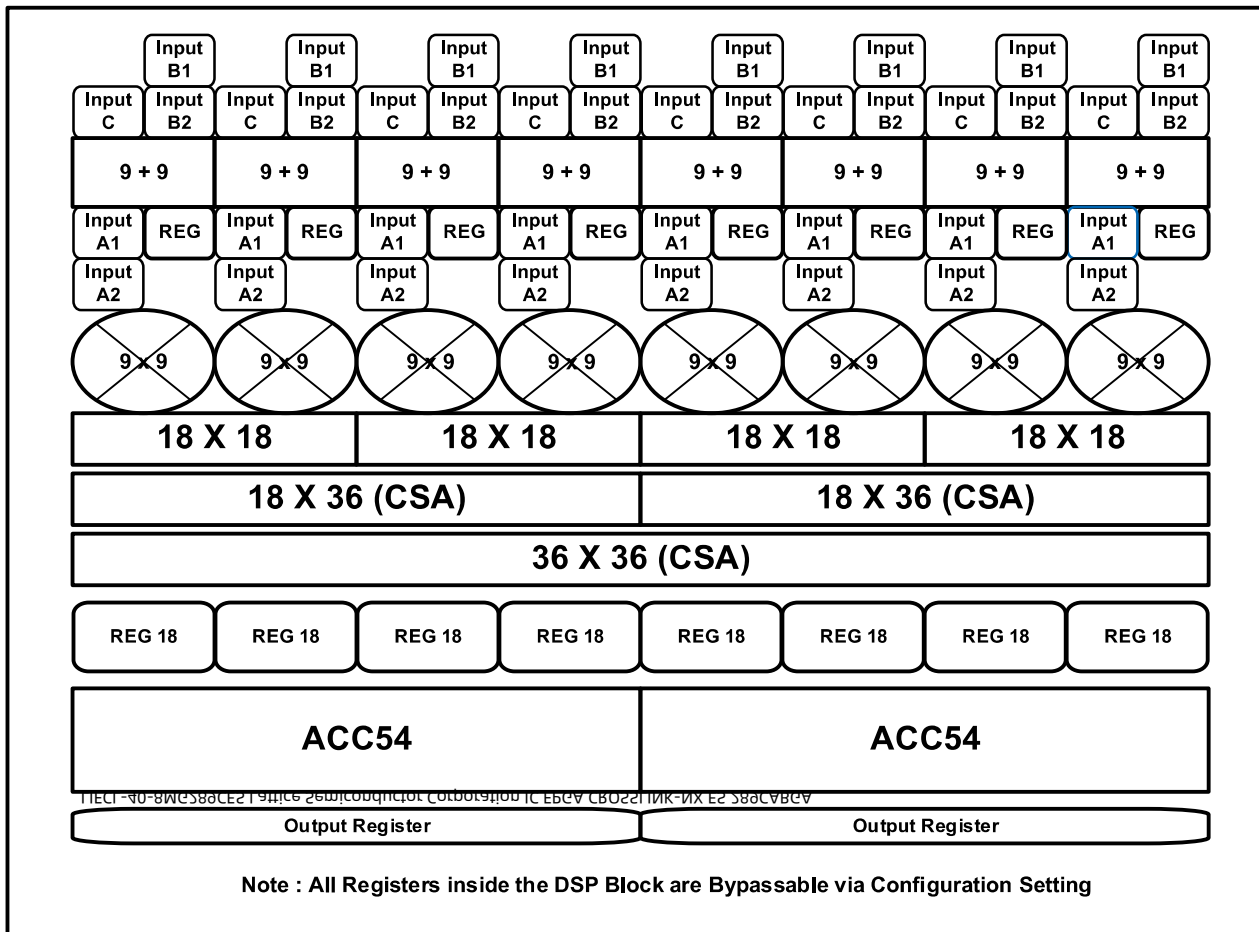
Input B1 Input B1 Input B1 Input B1 Input B1 Input B1 Input B1 Input B1

Input C Input B2 Input C Input B2 Input C Input B2 Input C Input B2 Input C Input B2 Input C Input B2 Input C Input B2 Input C Input B2

9 + 9 9 + 9 9 + 9 9 + 9 9 + 9 9 + 9 9 + 9 9 + 9

Input A1 REG Input A1 REG Input A1 REG Input A1 REG Input A1 REG Input A1 REG Input A1 REG Input A1 REG

Input A2 Input A2 Input A2 Input A2 Input A2 Input A2 Input A2 Input A2

9 x 9 9 x 9 9 x 9 9 x 9 9 x 9 9 x 9 9 x 9 9 x 9

| 18 X 18 | 18 X 18 | 18 X 18 | 18 X 18 |
|---|---|---|---|

| 18 X 36 (CSA) | 18 X 36 (CSA) |
|---|---|

36 X 36 (CSA)

REG 18 REG 18 REG 18 REG 18 REG 18 REG 18 REG 18 REG 18

ACC54 ACC54

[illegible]

Output Register Output Register

Note : All Registers inside the DSP Block are Bypassable via Configuration Setting